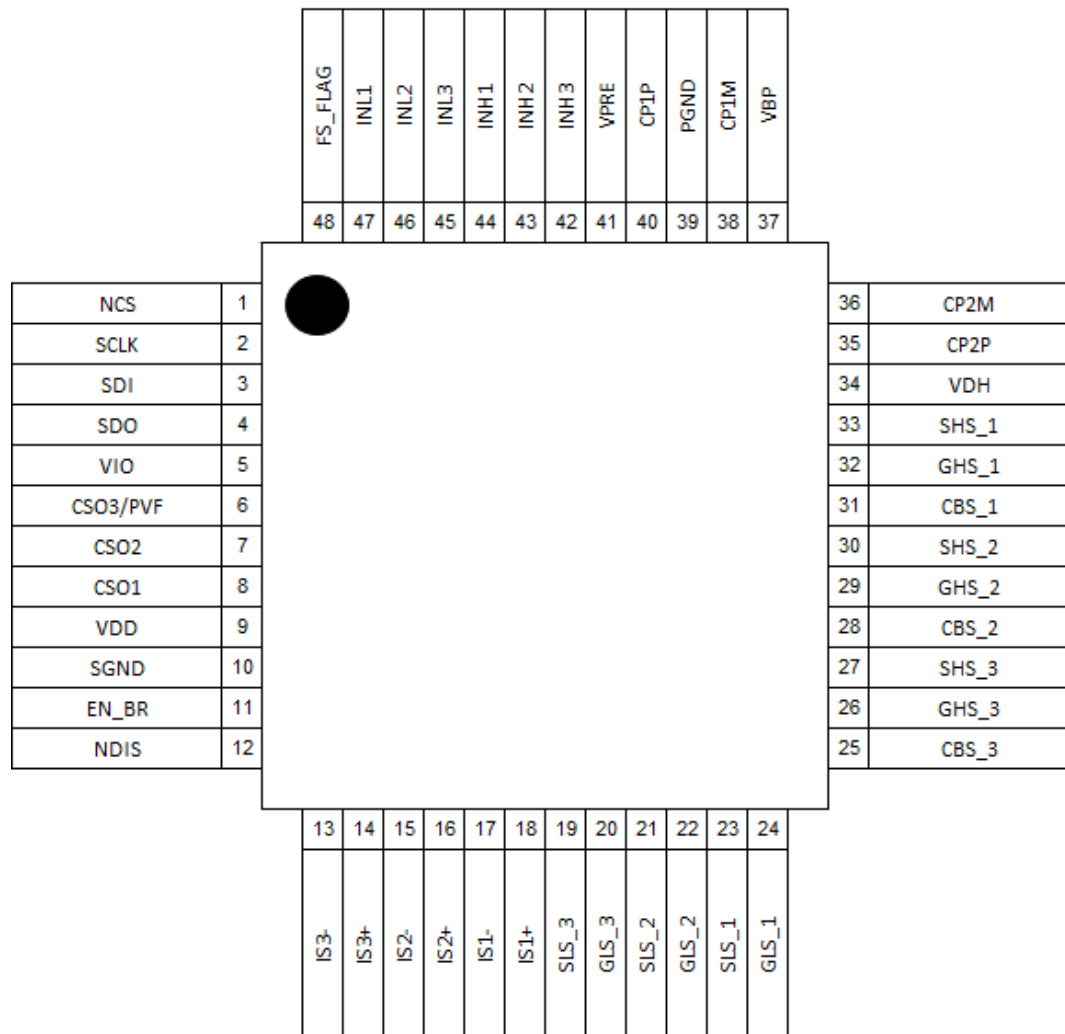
| FS_FLAG | INL1 | INL2 | INL3 | INH1 | INH2 | INH3 | VPRE | CP1P | PGND | CP1M | VBP |
|---|---|---|---|---|---|---|---|---|---|---|---|
| 48 | 47 | 46 | 45 | 44 | 43 | 42 | 41 | 40 | 39 | 38 | 37 |

| Pin name | Pin |
|---|---|
| NCS | 1 |
| SCLK | 2 |
| SDI | 3 |
| SDO | 4 |
| VIO | 5 |
| CSO3/PVF | 6 |
| CSO2 | 7 |
| CSO1 | 8 |
| VDD | 9 |
| SGND | 10 |
| EN_BR | 11 |
| NDIS | 12 |

| Pin | Pin name |
|---|---|
| 36 | CP2M |
| 35 | CP2P |
| 34 | VDH |
| 33 | SHS_1 |
| 32 | GHS_1 |
| 31 | CBS_1 |
| 30 | SHS_2 |
| 29 | GHS_2 |
| 28 | CBS_2 |
| 27 | SHS_3 |
| 26 | GHS_3 |
| 25 | CBS_3 |

| 13 | 14 | 15 | 16 | 17 | 18 | 19 | 20 | 21 | 22 | 23 | 24 |
|---|---|---|---|---|---|---|---|---|---|---|---|
| IS3- | IS3+ | IS2- | IS2+ | IS1- | IS1+ | SLS_3 | GLS_3 | SLS_2 | GLS_2 | SLS_1 | GLS_1 |